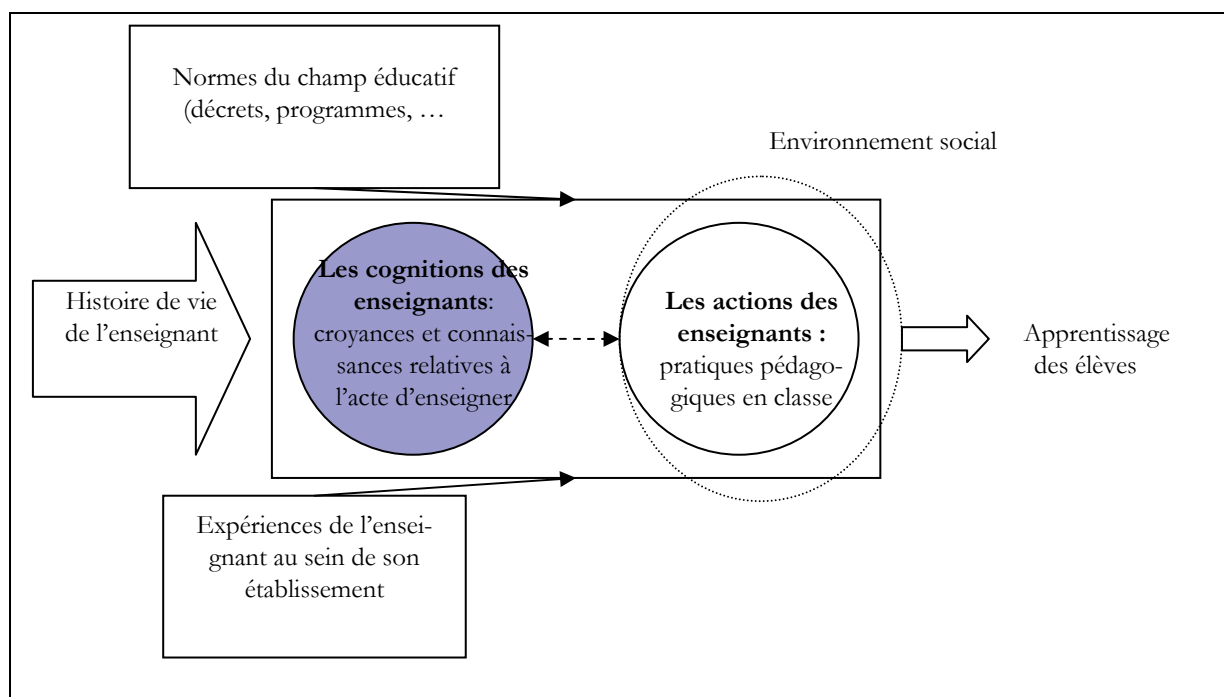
Normes du champ éducatif (décrets, programmes, …

Environnement social

Histoire de vie de l'enseignant

**Les cognitions des enseignants**: croyances et connaissances relatives à l'acte d'enseigner

**Les actions des enseignants :** pratiques pédagogiques en classe

Apprentissage des élèves

Expériences de l'enseignant au sein de son établissement